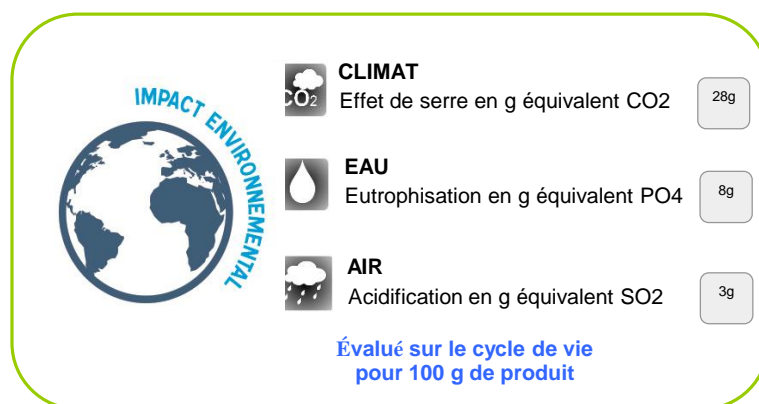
IMPACT ENVIRONNEMENTAL

$CO_2$
CLIMAT
Effet de serre en g équivalent CO2
28g

EAU
Eutrophisation en g équivalent PO4
8g

AIR
Acidification en g équivalent SO2
3g

Évalué sur le cycle de vie pour 100 g de produit